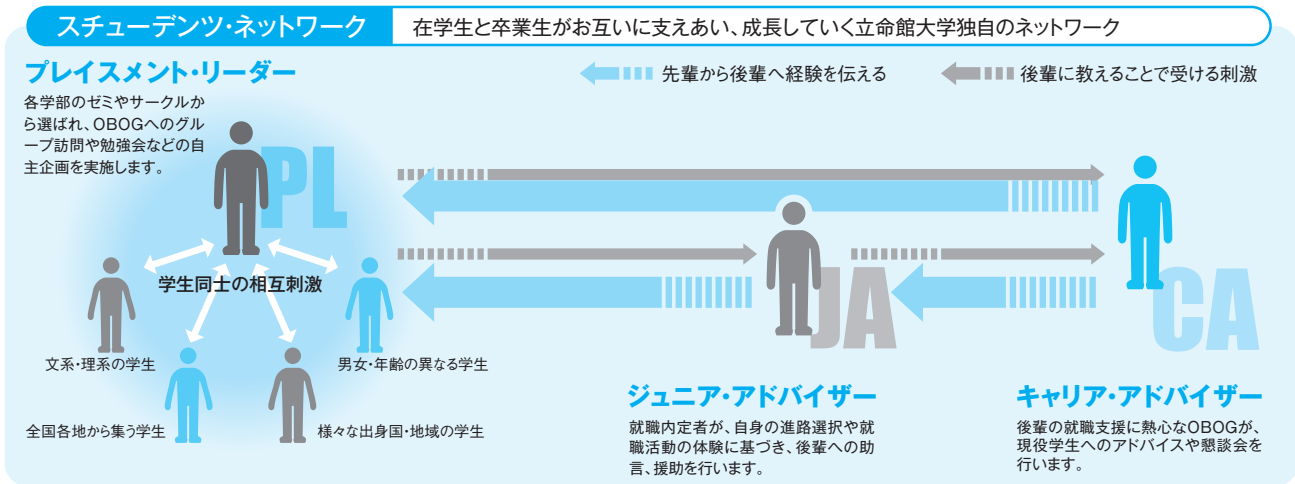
スチューデンツ・ネットワーク

在学生と卒業生がお互いに支えあい、成長していく立命館大学独自のネットワーク

先輩から後輩へ経験を伝える

後輩に教えることで受ける刺激

プレイスメント・リーダー

各学部のゼミやサークルから選ばれ、OBOGへのグループ訪問や勉強会などの自主企画を実施します。

PL

学生同士の相互刺激

文系・理系の学生

男女・年齢の異なる学生

全国各地から集う学生

様々な出身国・地域の学生

JA

CA

ジュニア・アドバイザー

就職内定者が、自身の進路選択や就職活動の体験に基づき、後輩への助言、援助を行います。

キャリア・アドバイザー

後輩の就職支援に熱心なOBOGが、現役学生へのアドバイスや懇談会を行います。